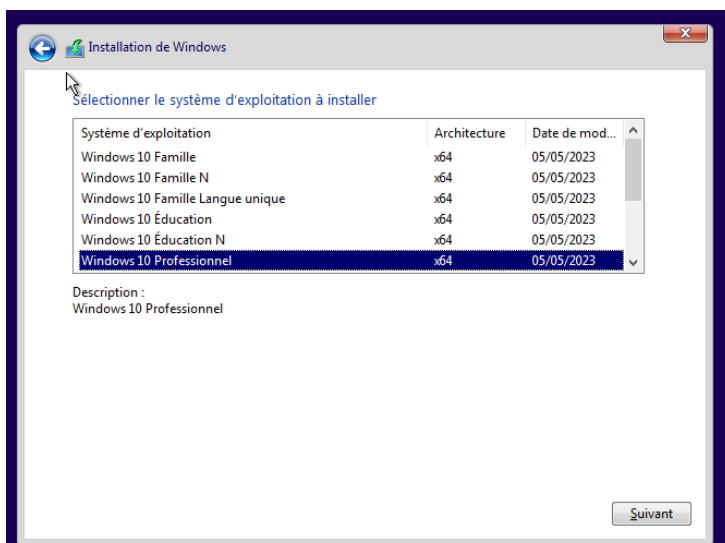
Installation de Windows

Sélectionner le système d'exploitation à installer

| Système d'exploitation | Architecture | Date de mod... |
|---|---|---|
| Windows 10 Famille | x64 | 05/05/2023 |
| Windows 10 Famille N | x64 | 05/05/2023 |
| Windows 10 Famille Langue unique | x64 | 05/05/2023 |
| Windows 10 Éducation | x64 | 05/05/2023 |
| Windows 10 Éducation N | x64 | 05/05/2023 |
| Windows 10 Professionnel | x64 | 05/05/2023 |

Description :
Windows 10 Professionnel

Suivant